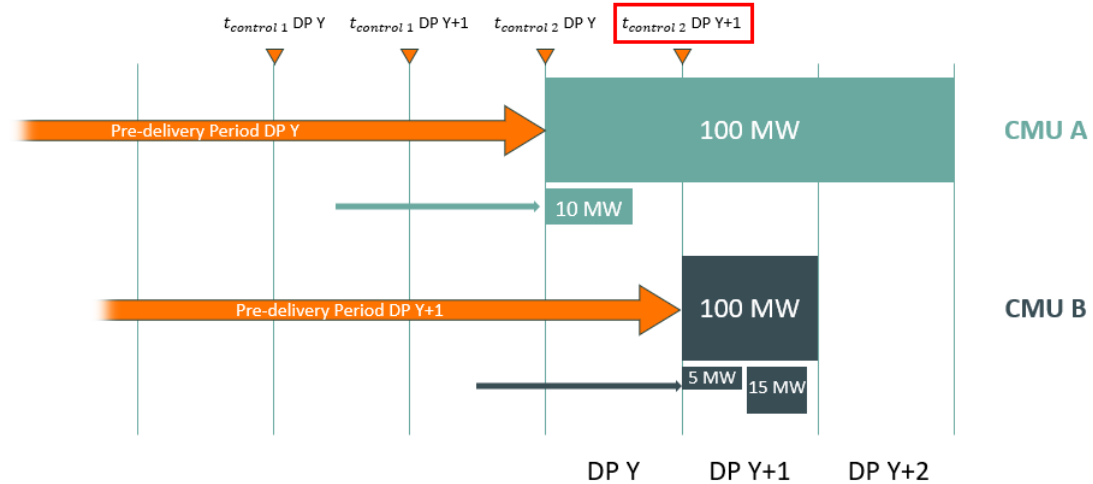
$t_{control\ 1}$ DP Y
$t_{control\ 1}$ DP Y+1
$t_{control\ 2}$ DP Y
$t_{control\ 2}$ DP Y+1

Pre-delivery Period DP Y
100 MW
CMU A
10 MW

Pre-delivery Period DP Y+1
100 MW
CMU B
5 MW
15 MW

DP Y
DP Y+1
DP Y+2